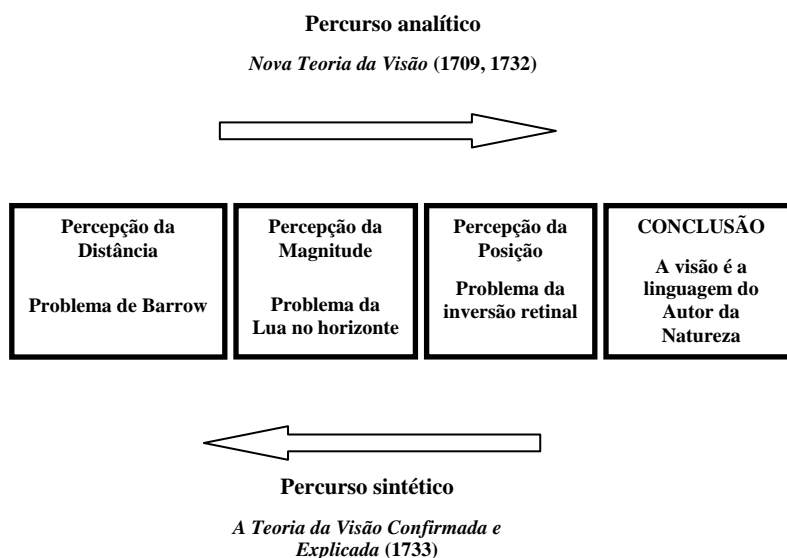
Percurso analítico

*Nova Teoria da Visão* (1709, 1732)

| Percepção da Distância<br><br>Problema de Barrow | Percepção da Magnitude<br><br>Problema da Lua no horizonte | Percepção da Posição<br><br>Problema da inversão retinal | CONCLUSÃO<br><br>A visão é a linguagem do Autor da Natureza |
|---|---|---|---|

Percurso sintético

*A Teoria da Visão Confirmada e Explicada* (1733)